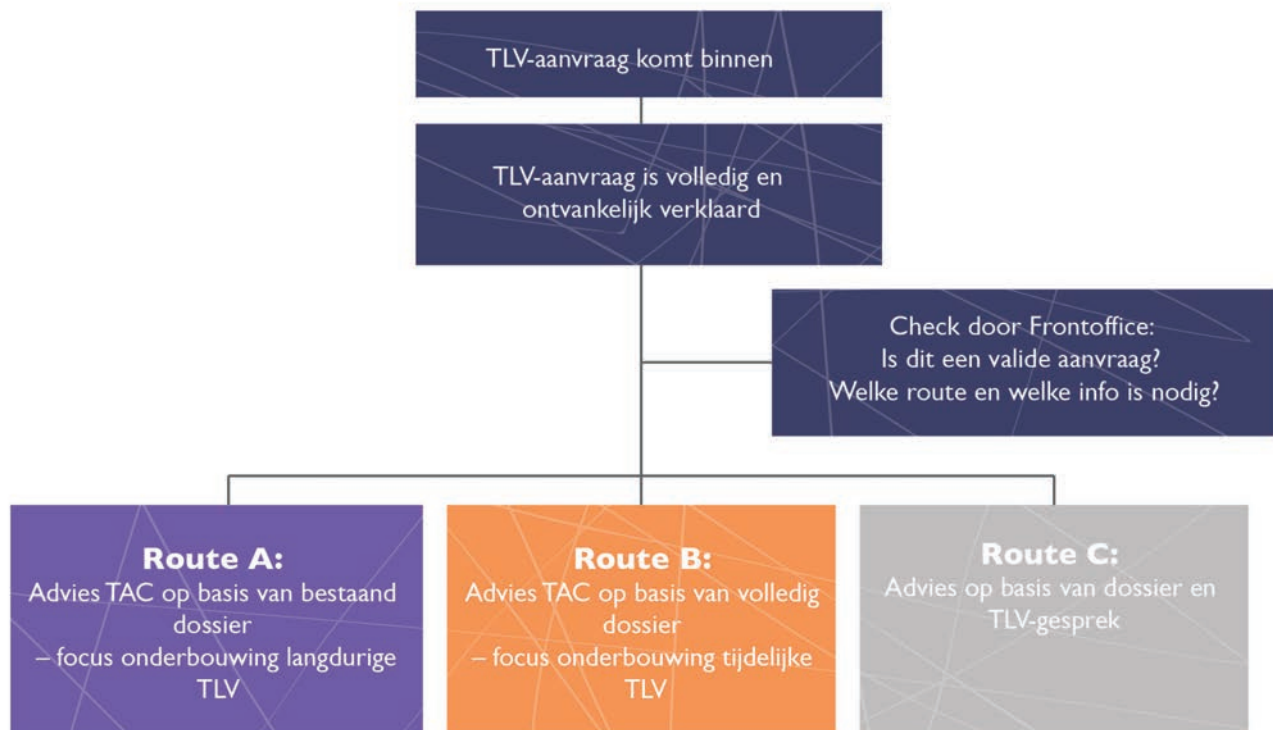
TLV-aanvraag komt binnen

TLV-aanvraag is volledig en ontvankelijk verklaard

Check door Frontoffice:
Is dit een valide aanvraag?
Welke route en welke info is nodig?

Route A:
Advies TAC op basis van bestaand dossier
– focus onderbouwing langdurige TLV

Route B:
Advies TAC op basis van volledig dossier
– focus onderbouwing tijdelijke TLV

Route C:
Advies op basis van dossier en TLV-gesprek